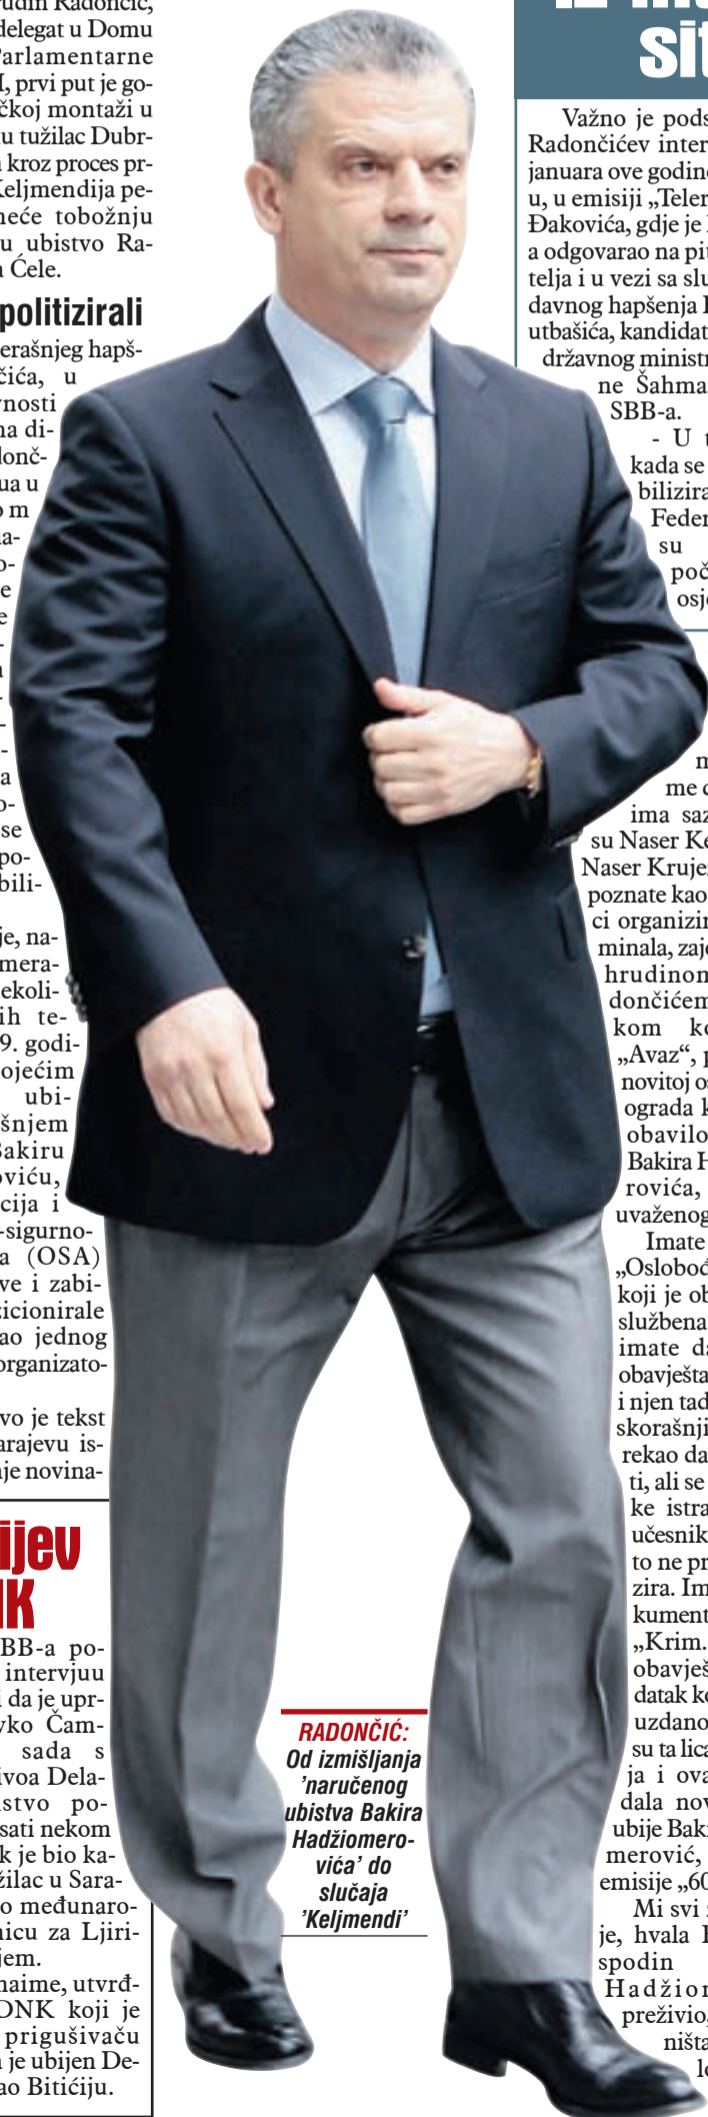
udin Radončić, delegat u Domu Parlamentarne I, prvi put je gočkoj montaži u u tužilac Dubr kroz proces prKeljmendija peneće tobožnju u ubistvo Ra Ćele.

politizirali

erašnjeg hapščića, u vnosti na dilonč ua u o m ka o e e a

je, namera ekoli ih te 9. godi ojećim ubi šnjem Bakiru oviću, cija i -sigurno a (OSA) ve i zabi icionirale ao jednog organizato

vo je tekst arajevu is je novina

ijev IK

BB-a po intervjuu da je upr vko Čam sada s ivoa Dela stvo po sati nekom k je bio ka žilac u Sara o međunaro nicu za Ljiri jem.
naime, utvrđ DNK koji je prigušivaču a je ubijen De ao Bitićiju.

sit

Važno je pods Radončićev inter januara ove godin u, u emisiji „Telen Đakovića, gdje je a odgovarao na pit telja i u vezi sa slu davnog hapšenja utbašića, kandidat državnog ministr ne Šahma SBB-a.
- U kada se biliza Feder su poč osje

m me ima saz su Naser K Naser Kruje poznate kao ci organizir minala, zaj hrudinon dončićem kom k „Avaz", novitoj o ograda obavilo Bakira H rovića, uvaženog
Imate „Oslobo koji je ob službena imate d obavješta i njen tad skorašnji rekao da ti, ali se ke istra učesnik to ne pr zira. Im kument „Krim. obavješ datak ko uzdano su ta lica ja i ova dala nov ubije Baki merović, emisije „60
Mi svi je, hvala spodin Hadžion preživio ništa l

RADONČIĆ: Od izmišljanja 'naručenog ubistva Bakira Hadžiomerovića' do slučaja 'Keljmendi'